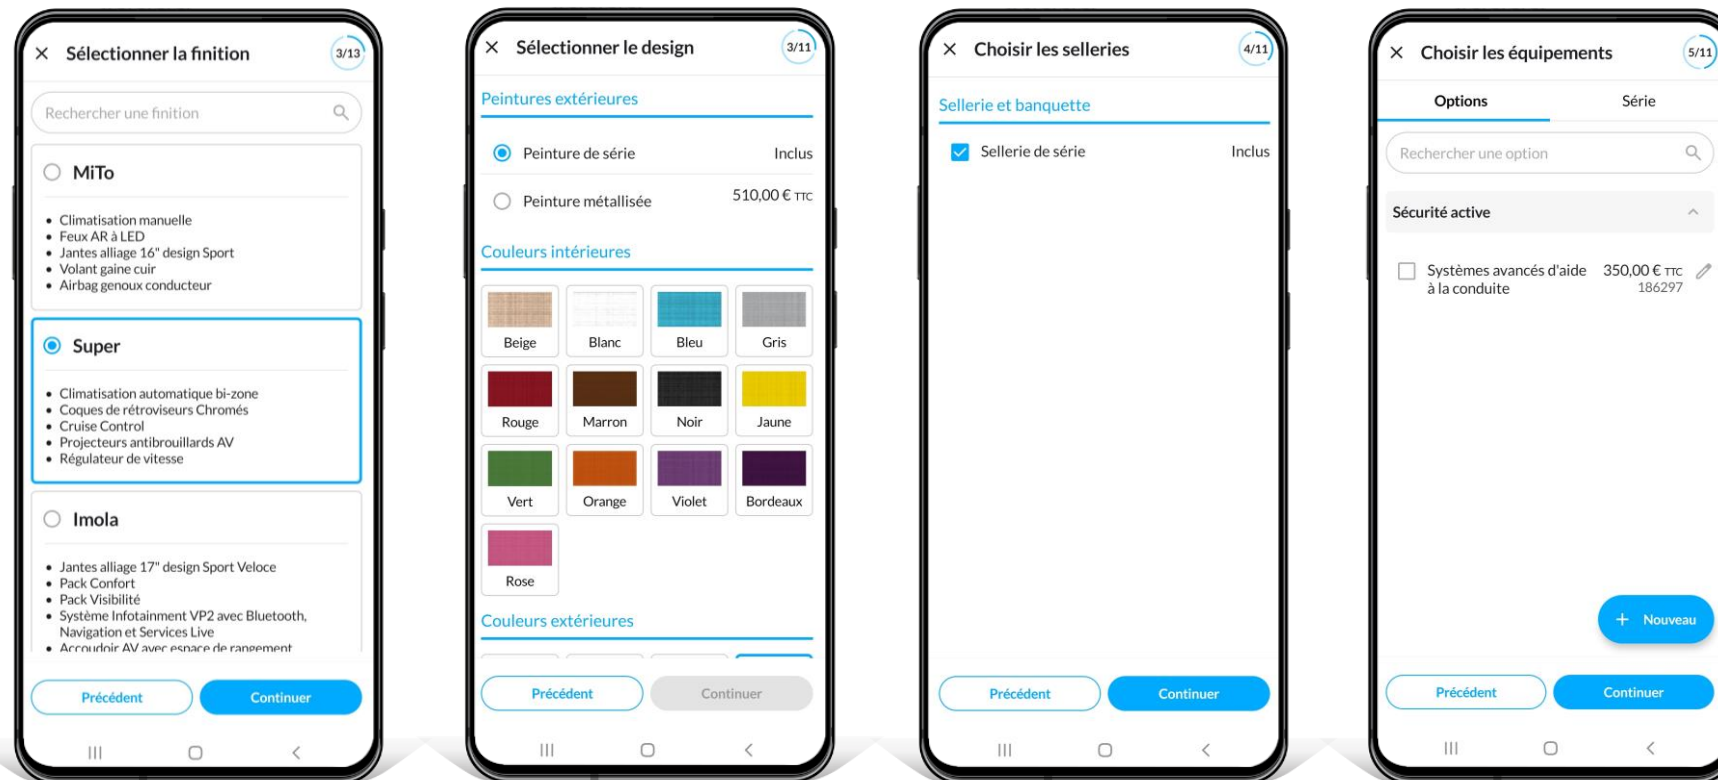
× Sélectionner la finition 3/13

Rechercher une finition

MiTo

- Climatisation manuelle
- Feux AR à LED
- Jantes alliage 16" design Sport
- Volant gaine cuir
- Airbag genoux conducteur

Super

- Climatisation automatique bi-zone
- Coques de rétroviseurs Chromés
- Cruise Control
- Projecteurs antibrouillards AV
- Régulateur de vitesse

Imola

- Jantes alliage 17" design Sport Veloce
- Pack Confort
- Pack Visibilité
- Système Infotainment VP2 avec Bluetooth, Navigation et Services Live
- Accoudoir AV avec espace de rangement

Précédent Continuer

× Sélectionner le design 3/11

Peintures extérieures

Peinture de série Inclus

Peinture métallisée 510,00 € TTC

Couleurs intérieures

| Beige | Blanc | Bleu | Gris |
|---|---|---|---|
| Rouge | Marron | Noir | Jaune |
| Vert | Orange | Violet | Bordeaux |
| Rose | | | |

Couleurs extérieures

Précédent Continuer

× Choisir les selleries 4/11

Sellerie et banquette

Sellerie de série Inclus

Précédent Continuer

× Choisir les équipements 5/11

Options Série

Rechercher une option

Sécurité active

Systèmes avancés d'aide à la conduite 350,00 € TTC 186297

+ Nouveau

Précédent Continuer